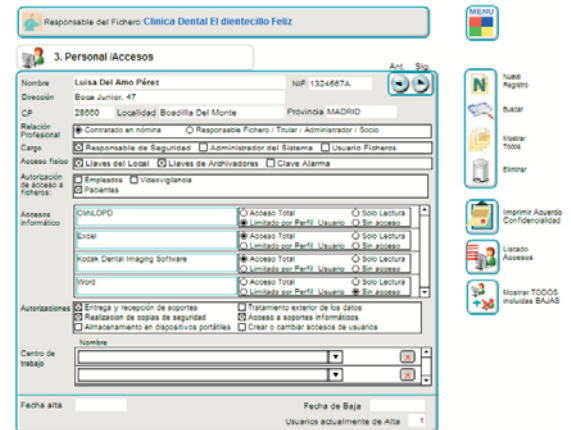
Responsable del Fichero: Clínica Dental El dientecillo Feliz

MENU

3. Personal /Accesos

Ant. Sig.

Nombre Luisa Del Amo Pérez
NIF 1324567A
Dirección Bose Junior, 47
CP 28660 Localidad Boadilla Del Monte Provincia MADRID
Relación Profesional
Contratado en nómina
Responsable Fichero / Titular / Administrador / Socio
Cargo
Responsable de Seguridad
Administrador del Sistema
Usuario Ficheros
Acceso físico
Llaves del Local
Llaves de Archivadores
Clave Alarma
Autorización de acceso a ficheros:
Empleados
Videovigilancia
Pacientes

Accesos informático
ClinLOPD
Acceso Total
Solo Lectura
Limitado por Perfil Usuario
Sin acceso
Excel
Acceso Total
Solo Lectura
Limitado por Perfil Usuario
Sin acceso
Kodak Dental Imaging Software
Acceso Total
Solo Lectura
Limitado por Perfil Usuario
Sin acceso
Word
Acceso Total
Solo Lectura
Limitado por Perfil Usuario
Sin acceso

Autorizaciones
Entrega y recepción de soportes
Tratamiento exterior de los datos
Realización de copias de seguridad
Acceso a soportes informáticos
Almacenamiento en dispositivos portátiles
Crear o cambiar accesos de usuarios

Centro de trabajo
Nombre

Fecha alta
Fecha de Baja
Usuarios actualmente de Alta 1

Nuevo Registro
Buscar
Mostrar Todos
Eliminar
Imprimir Acuerdo Confidencialidad
Listado Accesos
Mostrar TODOS incluidas BAJAS